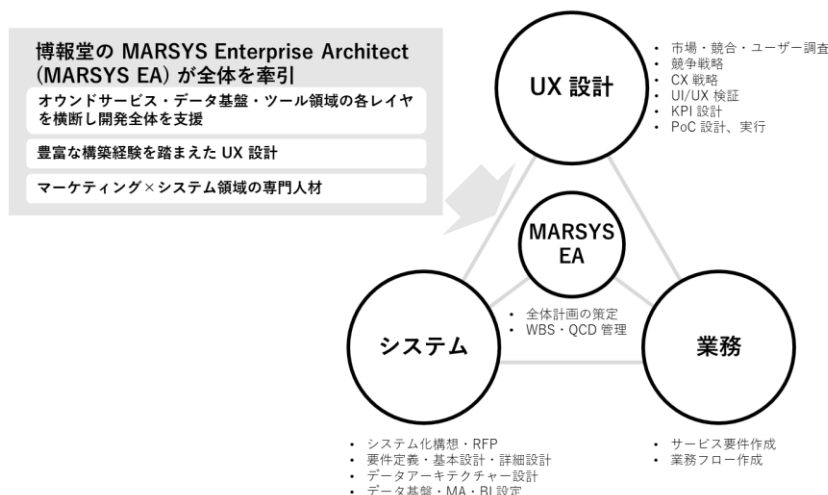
博報堂の MARSYS Enterprise Architect (MARSYS EA) が全体を牽引

オウンドサービス・データ基盤・ツール領域の各レイヤを横断し開発全体を支援

豊富な構築経験を踏まえた UX 設計

マーケティング×システム領域の専門人材

UX 設計

・ 市場・競合・ユーザー調査
・ 競争戦略
・ CX 戦略
・ UI/UX 検証
・ KPI 設計
・ PoC 設計、実行

MARSYS EA

・ 全体計画の策定
・ WBS・QCD 管理

システム

・ システム化構想・RFP
・ 要件定義・基本設計・詳細設計
・ データアーキテクチャー設計
・ データ基盤・MA・BI 設定

業務

・ サービス要件作成
・ 業務フロー作成